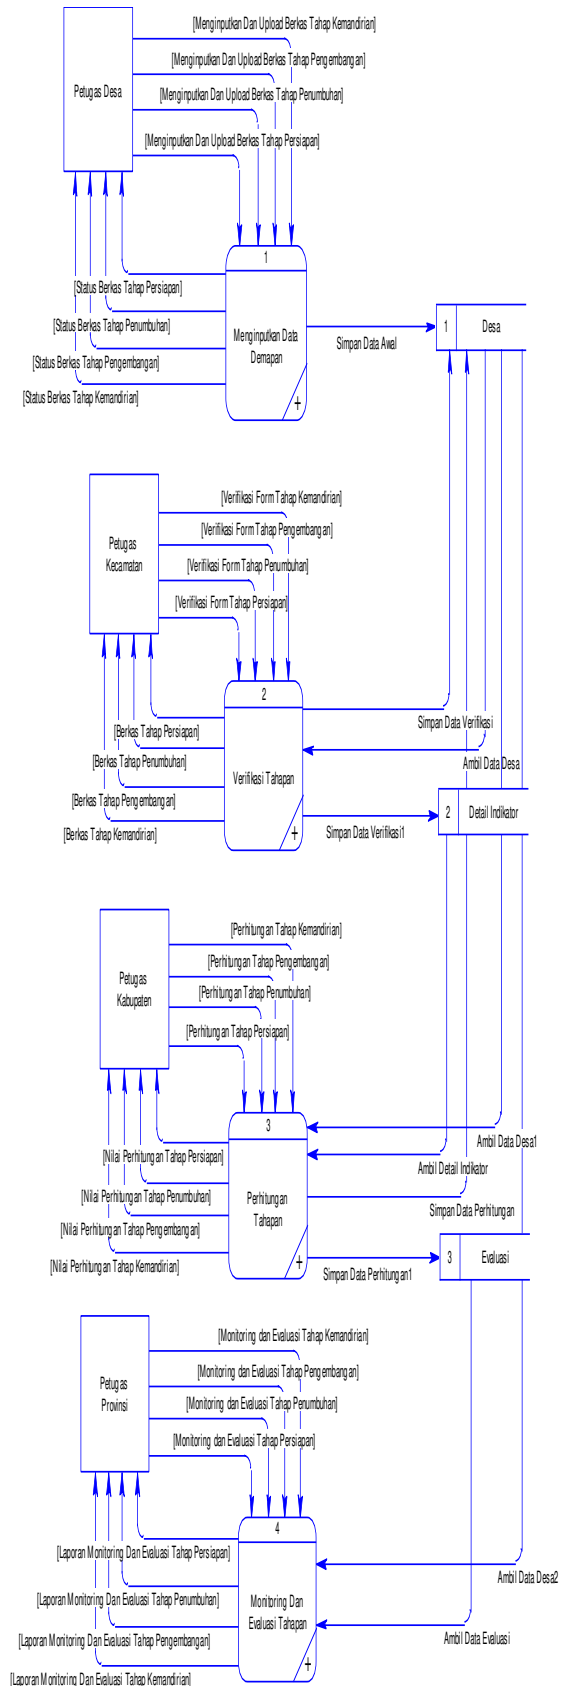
Petugas Desa

[Menginputkan Dan Upload Berkas Tahap Kemandirian]
[Menginputkan Dan Upload Berkas Tahap Pengembangan]
[Menginputkan Dan Upload Berkas Tahap Penumbuhan]
[Menginputkan Dan Upload Berkas Tahap Persiapan]

1
Menginputkan Data Demapan

[Status Berkas Tahap Persiapan]
[Status Berkas Tahap Penumbuhan]
[Status Berkas Tahap Pengembangan]
[Status Berkas Tahap Kemandirian]

Simpan Data Awal

1 Desa

Petugas Kecamatan

[Verifikasi Form Tahap Kemandirian]
[Verifikasi Form Tahap Pengembangan]
[Verifikasi Form Tahap Penumbuhan]
[Verifikasi Form Tahap Persiapan]

2
Verifikasi Tahapan

[Berkas Tahap Persiapan]
[Berkas Tahap Penumbuhan]
[Berkas Tahap Pengembangan]
[Berkas Tahap Kemandirian]

Simpan Data Verifikasi
Ambil Data Desa
Simpan Data Verifikasi1

2 Detail Indikator

Petugas Kabupaten

[Perhitungan Tahap Kemandirian]
[Perhitungan Tahap Pengembangan]
[Perhitungan Tahap Penumbuhan]
[Perhitungan Tahap Persiapan]

3
Perhitungan Tahapan

[Nilai Perhitungan Tahap Persiapan]
[Nilai Perhitungan Tahap Penumbuhan]
[Nilai Perhitungan Tahap Pengembangan]
[Nilai Perhitungan Tahap Kemandirian]

Ambil Data Desa1
Ambil Detail Indikator
Simpan Data Perhitungan
Simpan Data Perhitungan1

3 Evaluasi

Petugas Provinsi

[Monitoring dan Evaluasi Tahap Kemandirian]
[Monitoring dan Evaluasi Tahap Pengembangan]
[Monitoring dan Evaluasi Tahap Penumbuhan]
[Monitoring dan Evaluasi Tahap Persiapan]

4
Monitoring Dan Evaluasi Tahapan

[Laporan Monitoring Dan Evaluasi Tahap Persiapan]
[Laporan Monitoring Dan Evaluasi Tahap Penumbuhan]
[Laporan Monitoring Dan Evaluasi Tahap Pengembangan]
[Laporan Monitoring Dan Evaluasi Tahap Kemandirian]

Ambil Data Desa2
Ambil Data Evaluasi